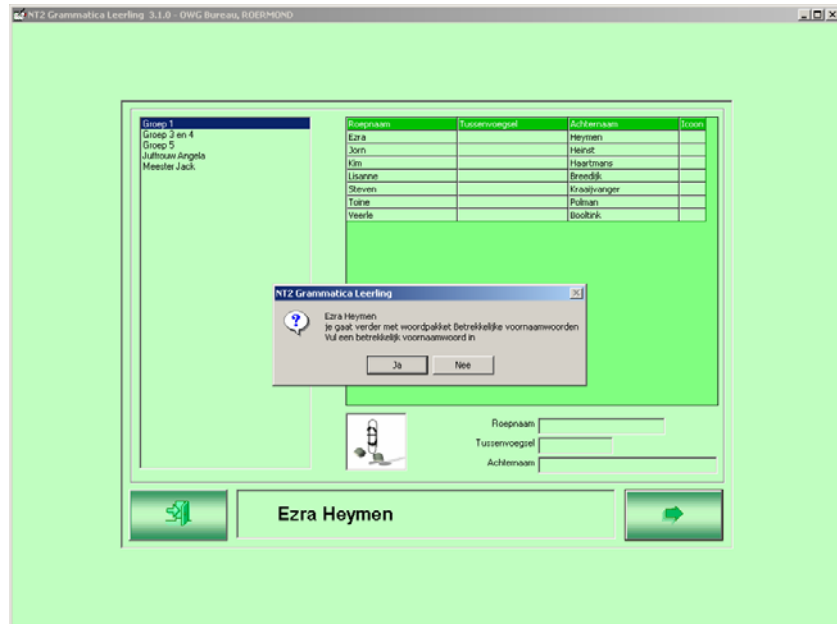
NT2 Grammatica Leerling 3.1.0 - OWG Bureau, ROERMOND

Groep 1
Groep 3 en 4
Groep 5
Juffrouw Angela
Meester Jack

| Roepnaam | Tussenvoegsel | Achternaam | Icoon |
|---|---|---|---|
| Ezra | | Heymen | |
| Jorn | | Heinst | |
| Kim | | Haartmans | |
| Lisanne | | Breedijk | |
| Steven | | Kraaijvanger | |
| Toine | | Polman | |
| Veerle | | Booltink | |

NT2 Grammatica Leerling

Ezra Heymen
Je gaat verder met woordpakket Betrekkelijke voornaamwoorden
Vul een betrekkelijk voornaamwoord in

Ja Nee

Roepnaam
Tussenvoegsel
Achternaam

Ezra Heymen